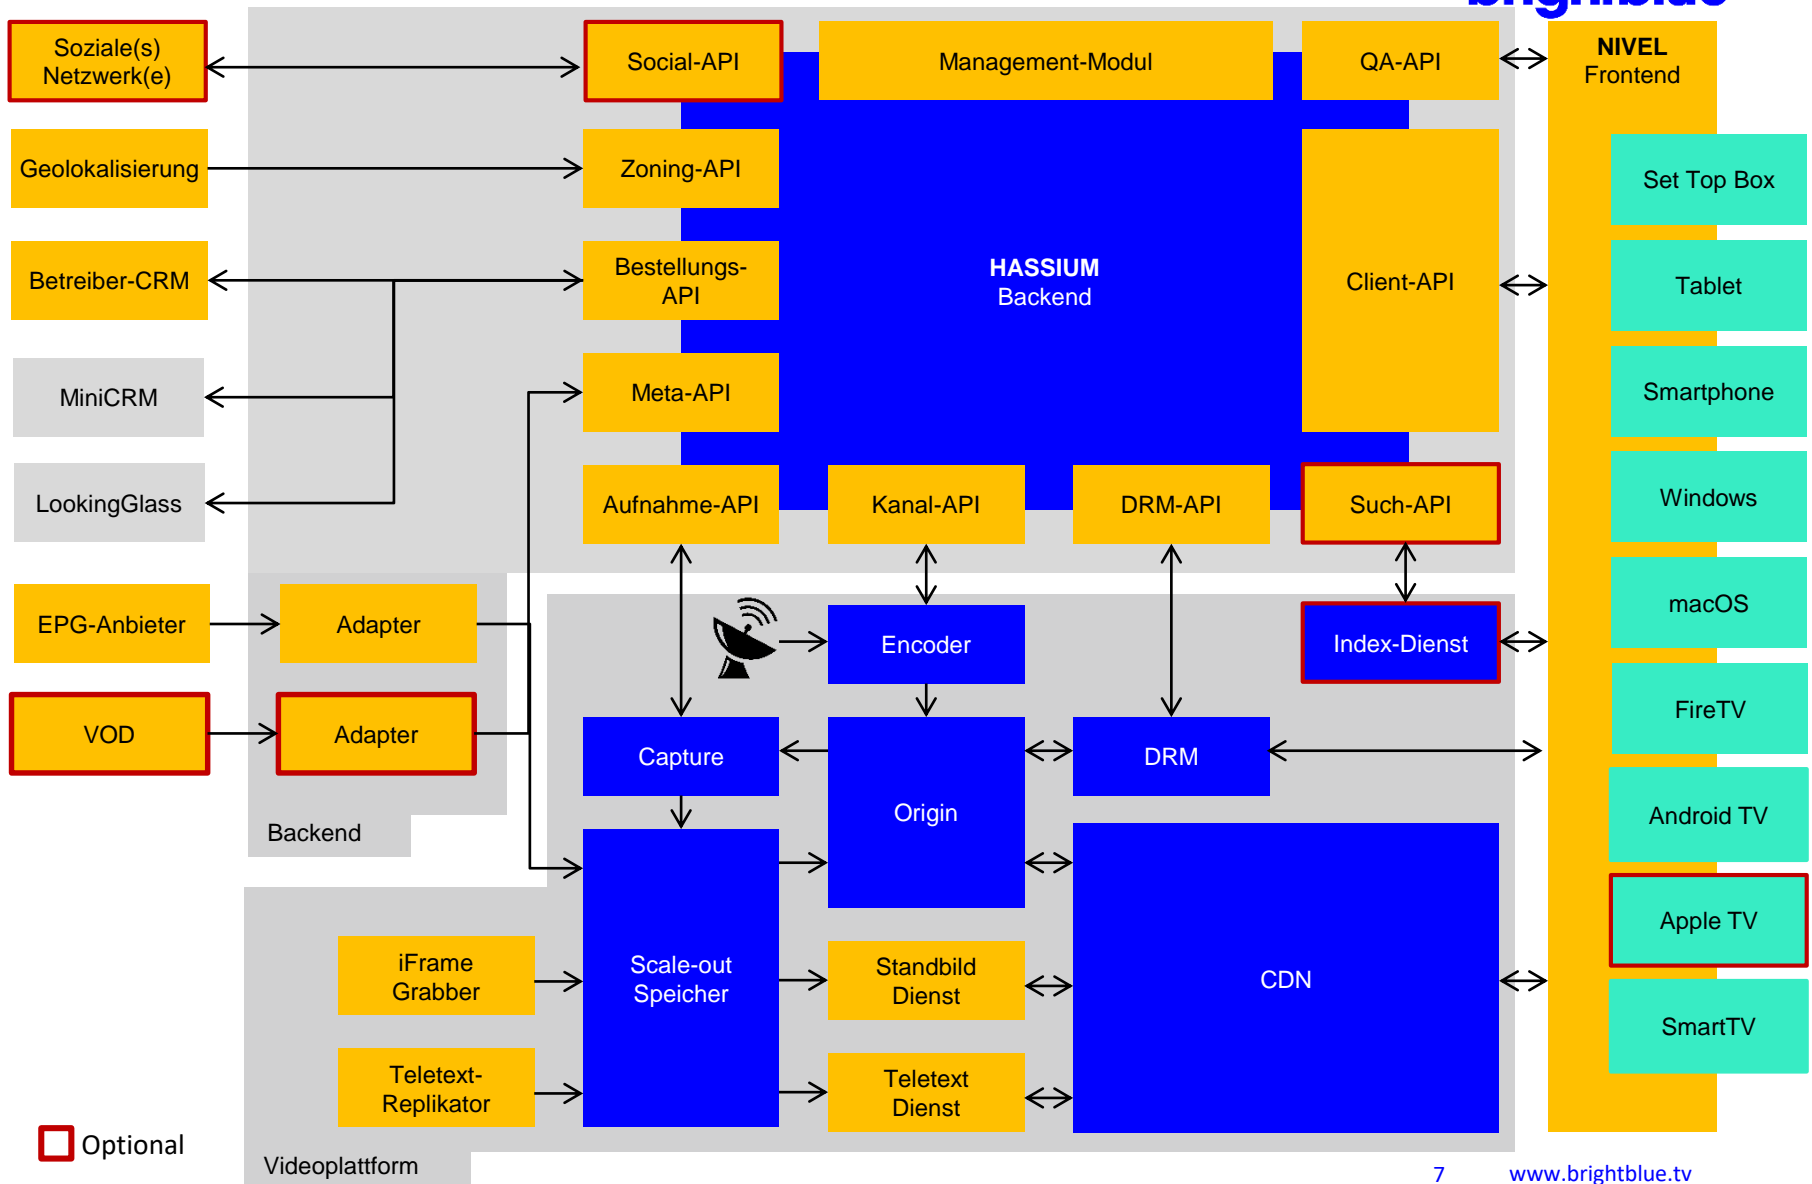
brightblue

Soziale(s) Netzwerk(e)

Social-API

Management-Modul

QA-API

NIVEL Frontend

Geolokalisierung

Zoning-API

Set Top Box

Betreiber-CRM

Bestellungs-API

HASSIUM Backend

Client-API

Tablet

MiniCRM

Meta-API

Smartphone

LookingGlass

Aufnahme-API

Kanal-API

DRM-API

Such-API

Windows

EPG-Anbieter

Adapter

Encoder

Index-Dienst

macOS

VOD

Adapter

FireTV

Capture

DRM

Origin

Backend

Android TV

Apple TV

iFrame Grabber

Scale-out Speicher

Standbild Dienst

CDN

SmartTV

Teletext-Replikator

Teletext Dienst

Optional

Videoplattform

7

www.brightblue.tv